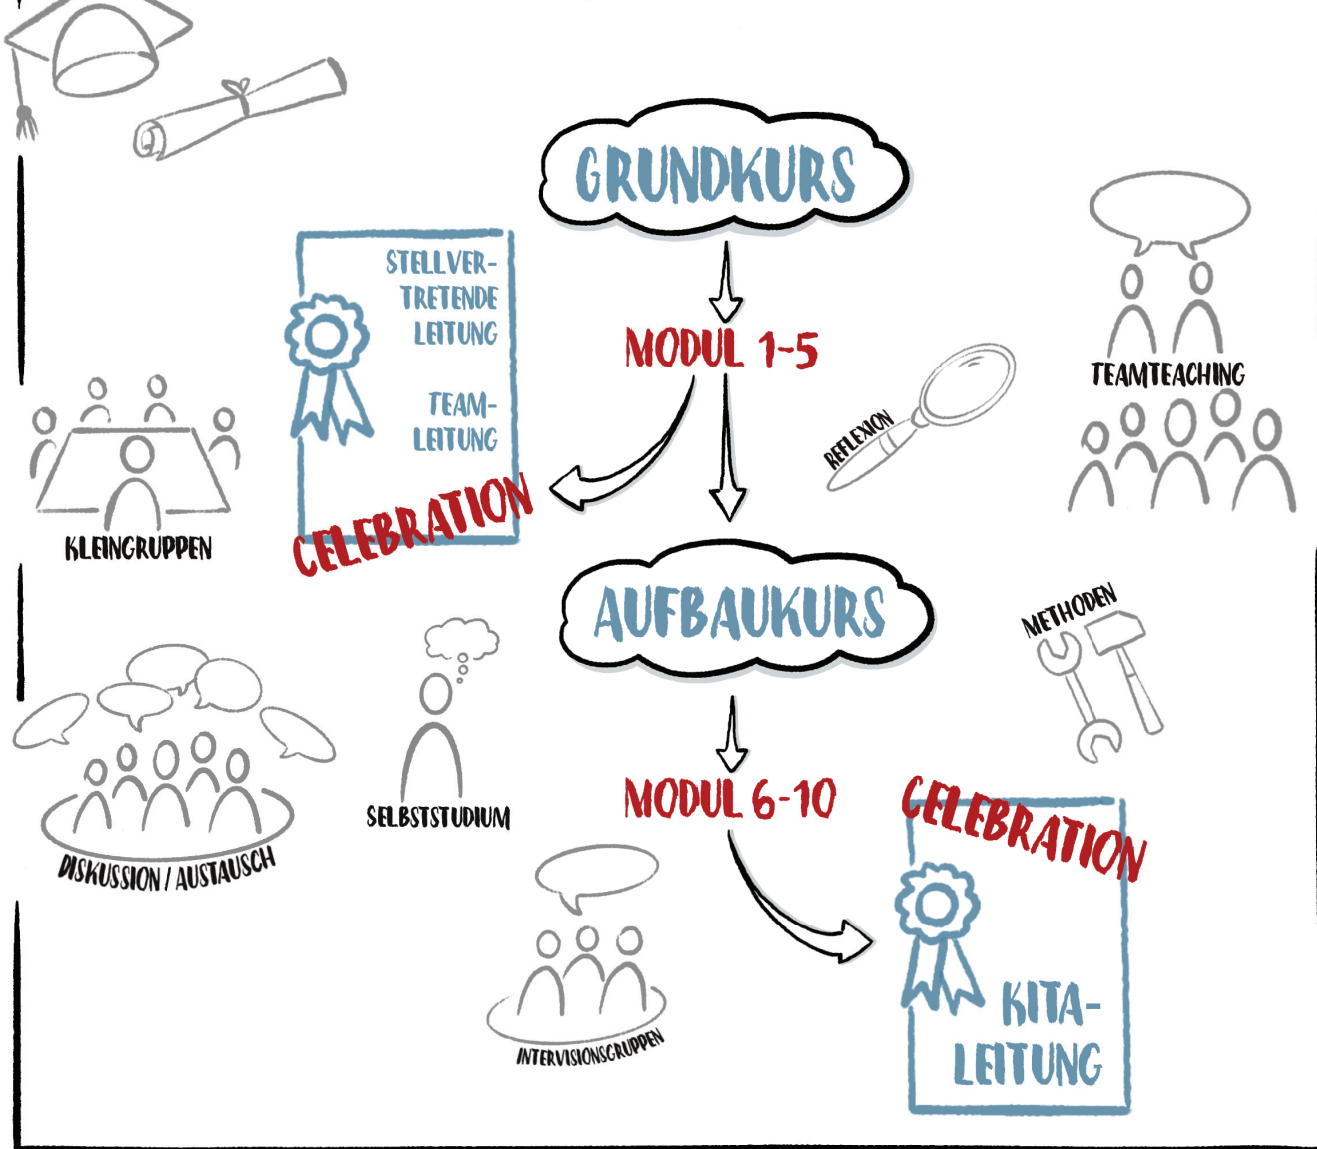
GRUNDKURS

STELLVERTRETENDE LEITUNG

TEAMLEITUNG

MODUL 1-5

TEAMTEACHING

REFLEXION

KLEINGRUPPEN

CELEBRATION

AUFBAUKURS

METHODEN

SELBSTSTUDIUM

MODUL 6-10

CELEBRATION

DISKUSSION / AUSTAUSCH

KITA-LEITUNG

INTERVISIONSGRUPPEN